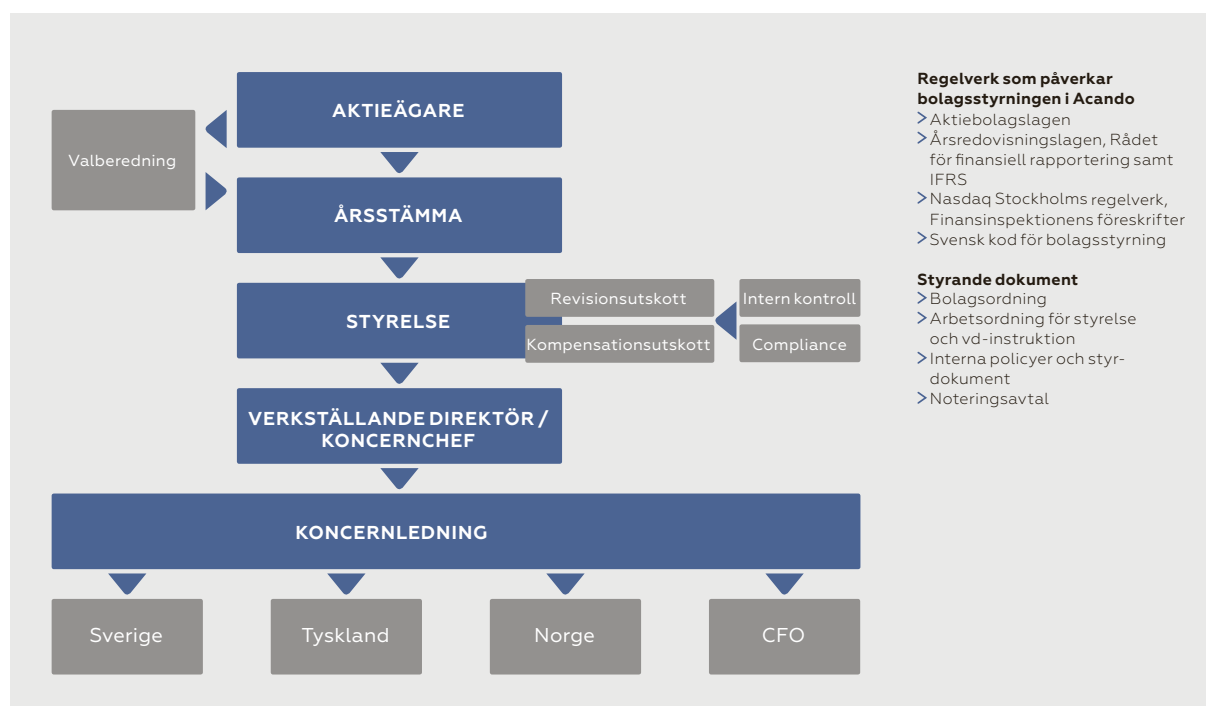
Valberedning

AKTIEÄGARE

ÅRSSTÄMMA

STYRELSE

Revisionsutskott

Kompensationsutskott

Intern kontroll

Compliance

VERKSTÄLLANDE DIREKTÖR / KONCERNCHEF

KONCERNLEDNING

Sverige

Tyskland

Norge

CFO

**Regelverk som påverkar bolagsstyrningen i Acando**
> Aktiebolagslagen
> Årsredovisningslagen, Rådet för finansiell rapportering samt IFRS
> Nasdaq Stockholms regelverk, Finansinspektionens föreskrifter
> Svensk kod för bolagsstyrning

**Styrande dokument**
> Bolagsordning
> Arbetsordning för styrelse och vd-instruktion
> Interna policyer och styrdokument
> Noteringsavtal